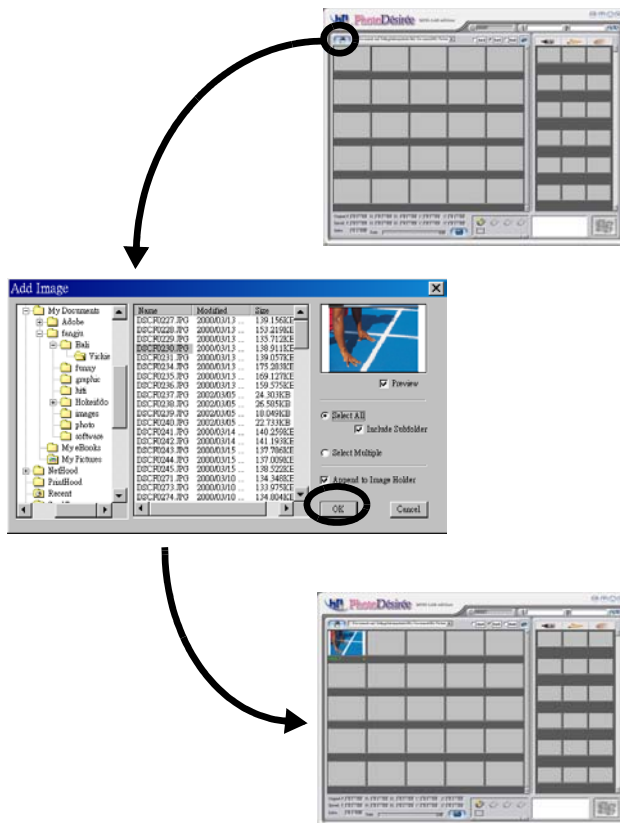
PhotoDésire

Add Image

My Documents
Adobe
fangyu
Bali
Vickie
funny
graphic
hifi
Hokeatdo
images
photo
software
My eBooks
My Pictures
NetHood
PrintHood
Recent

| Name | Modified | Size |
|---|---|---|
| DSCF0227.JPG | 2000/03/13 ... | 139.156KB |
| DSCF0228.JPG | 2000/03/13 ... | 153.219KB |
| DSCF0229.JPG | 2000/03/13 ... | 135.712KB |
| DSCF0230.JPG | 2000/03/13 ... | 138.911KB |
| DSCF0231.JPG | 2000/03/13 ... | 139.057KB |
| DSCF0234.JPG | 2000/03/13 ... | 175.283KB |
| DSCF0235.JPG | 2000/03/13 ... | 169.127KB |
| DSCF0236.JPG | 2000/03/13 ... | 159.575KB |
| DSCF0237.JPG | 2002/03/05 ... | 24.303KB |
| DSCF0238.JPG | 2002/03/05 ... | 26.585KB |
| DSCF0239.JPG | 2002/03/05 ... | 18.049KB |
| DSCF0240.JPG | 2002/03/05 ... | 22.733KB |
| DSCF0241.JPG | 2000/03/14 ... | 140.259KB |
| DSCF0242.JPG | 2000/03/15 ... | 141.193KB |
| DSCF0243.JPG | 2000/03/15 ... | 137.706KB |
| DSCF0244.JPG | 2000/03/15 ... | 137.009KB |
| DSCF0245.JPG | 2000/03/15 ... | 138.522KB |
| DSCF0271.JPG | 2000/03/10 ... | 134.348KB |
| DSCF0273.JPG | 2000/03/10 ... | 133.975KB |
| DSCF0274.JPG | 2000/03/10 ... | 134.804KB |

Preview
Select All
Include Subfolder
Select Multiple
Append to Image Holder
OK
Cancel

PhotoDésire